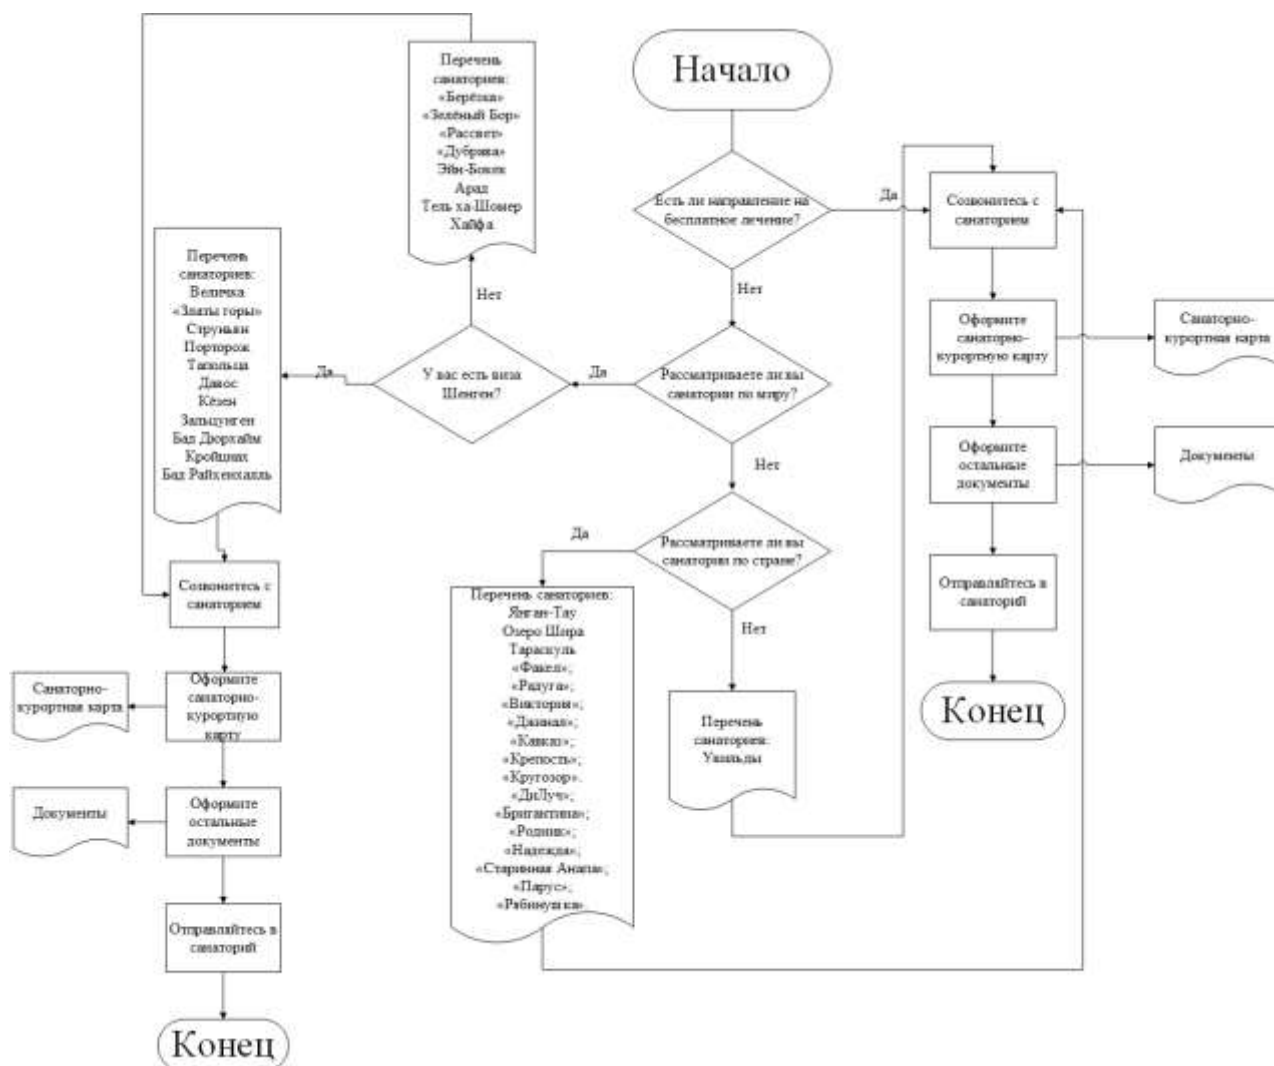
Начало

Есть ли направление на бесплатное лечение?

Да

Нет

Созвонитесь с санаторием

Оформите санаторно-курортную карту

Санаторно-курортная карта

Оформите остальные документы

Документы

Отправляйтесь в санаторий

Конец

Рассматриваете ли вы санатории по миру?

Да

У вас есть виза Шенген?

Нет

Перечень санаториев: «Берёзка» «Зелёный Бор» «Рассвет» «Дубрава» Эйн-Бокек Арад Тель ха-Шомер Хайфа

Да

Перечень санаториев: Велички «Златы горы» Струньян Порторож Тапольца Давос Кёзен Зальцунген Бад Дюркхайм Кройцнах Бад Райхенхалль

Созвонитесь с санаторием

Оформите санаторно-курортную карту

Санаторно-курортная карта

Оформите остальные документы

Документы

Отправляйтесь в санаторий

Конец

Нет

Рассматриваете ли вы санатории по стране?

Да

Перечень санаториев: Янган-Тау Озеро Шира Таракуль «Факел»; «Радуга»; «Виктория»; «Дивная»; «Кавказ»; «Крепость»; «Кругозор»; «ДиЛуч»; «Бригантина»; «Родник»; «Надежда»; «Старинная Анапа»; «Парус»; «Рябинушка»

Нет

Перечень санаториев: Уязыльды